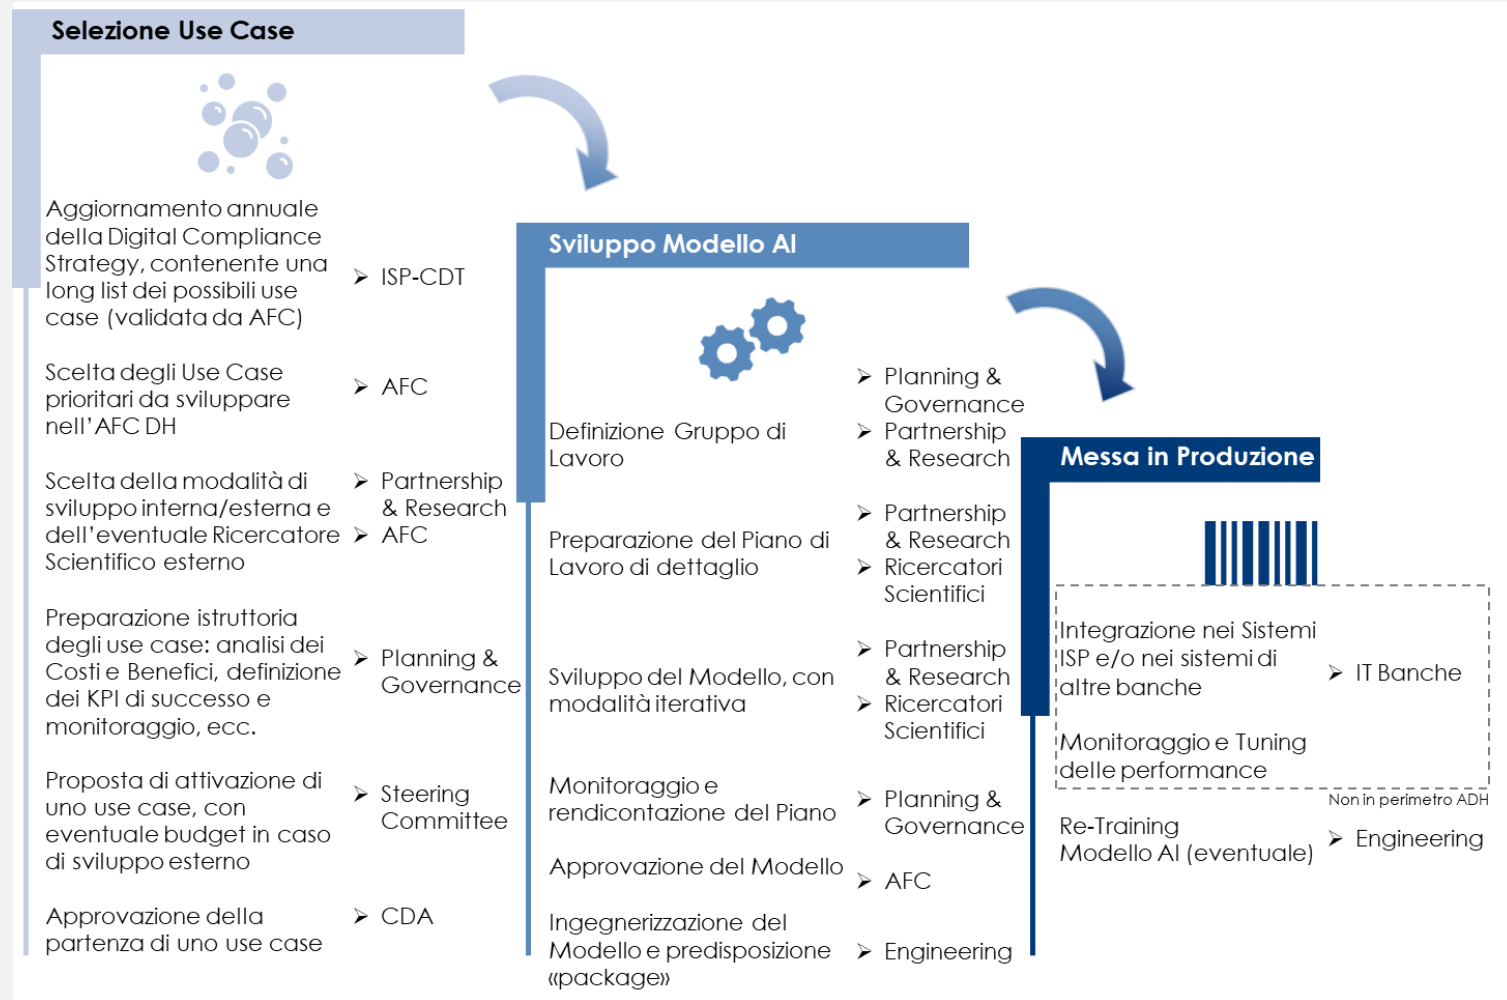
Selezione Use Case

Aggiornamento annuale della Digital Compliance Strategy, contenente una long list dei possibili use case (validata da AFC)

➢ ISP-CDT

Scelta degli Use Case prioritari da sviluppare nell'AFC DH

➢ AFC

Scelta della modalità di sviluppo interna/esterna e dell'eventuale Ricercatore Scientifico esterno

➢ Partnership & Research
➢ AFC

Preparazione istruttoria degli use case: analisi dei Costi e Benefici, definizione dei KPI di successo e monitoraggio, ecc.

➢ Planning & Governance

Proposta di attivazione di uno use case, con eventuale budget in caso di sviluppo esterno

➢ Steering Committee

Approvazione della partenza di uno use case

➢ CDA

Sviluppo Modello AI

Definizione Gruppo di Lavoro

➢ Planning & Governance
➢ Partnership & Research

Preparazione del Piano di Lavoro di dettaglio

➢ Partnership & Research
➢ Ricercatori Scientifici

Sviluppo del Modello, con modalità iterativa

➢ Partnership & Research
➢ Ricercatori Scientifici

Monitoraggio e rendicontazione del Piano

➢ Planning & Governance

Approvazione del Modello

➢ AFC

Ingegnerizzazione del Modello e predisposizione «package»

➢ Engineering

Messa in Produzione

Integrazione nei Sistemi ISP e/o nei sistemi di altre banche

➢ IT Banche

Monitoraggio e Tuning delle performance

Non in perimetro ADH

Re-Training Modello AI (eventuale)

➢ Engineering